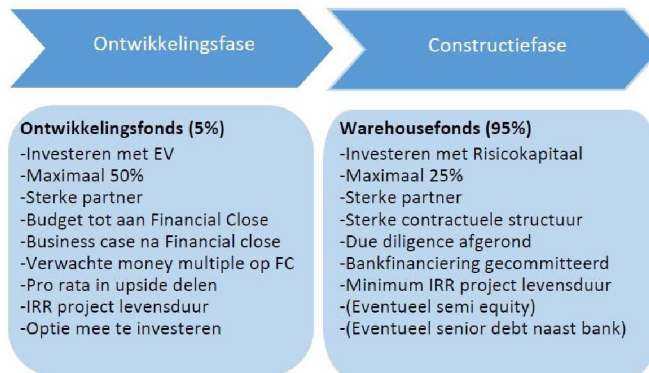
Ontwikkelingsfase

Constructiefase

Ontwikkelingsfonds (5%)
-Investeren met EV
-Maximaal 50%
-Sterke partner
-Budget tot aan Financial Close
-Business case na Financial close
-Verwachte money multiple op FC
-Pro rata in upside delen
-IRR project levensduur
-Optie mee te investeren

Warehousefonds (95%)
-Investeren met Risicokapitaal
-Maximaal 25%
-Sterke partner
-Sterke contractuele structuur
-Due diligence afgerond
-Bankfinanciering gecommitteerd
-Minimum IRR project levensduur
-(Eventueel semi equity)
-(Eventueel senior debt naast bank)